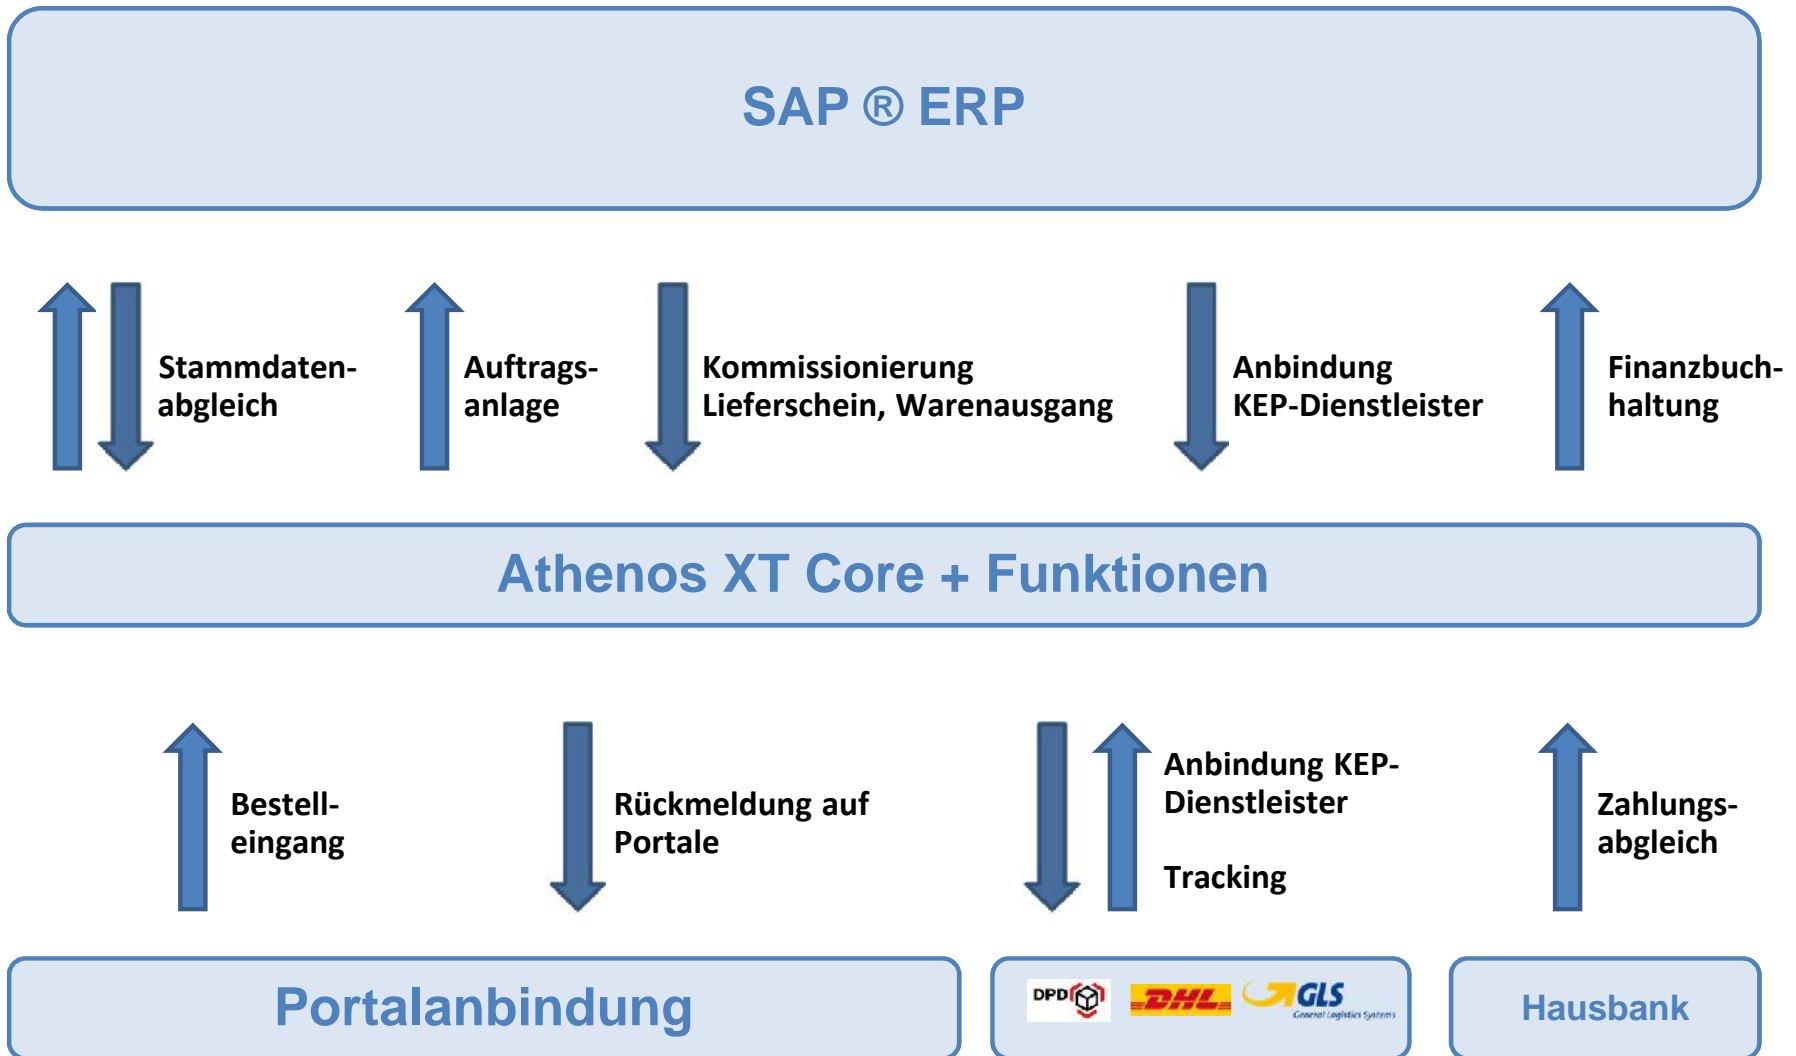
SAP ® ERP

Stammdatenabgleich

Auftragsanlage

Kommissionierung
Lieferschein, Warenausgang

Anbindung
KEP-Dienstleister

Finanzbuchhaltung

Athenos XT Core + Funktionen

Bestelleingang

Rückmeldung auf Portale

Anbindung KEP-Dienstleister

Tracking

Zahlungsabgleich

Portalanbindung

DPD DHL GLS General Logistics Systems

Hausbank